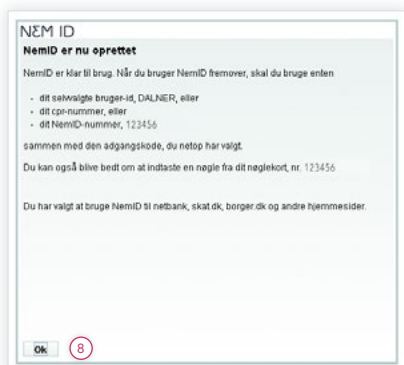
NƎM ID

NemID er nu oprettet

NemID er klar til brug. Når du bruger NemID fremover, skal du bruge enten

- dit selvvalgte bruger-id, DALNER, eller
- dit cpr-nummer, eller
- dit NemID-nummer, 123456

sammen med den adgangskode, du netop har valgt.

Du kan også blive bedt om at indtaste en nøgle fra dit nøglekort, nr. 123456

Du har valgt at bruge NemID til netbank, skat.dk, borger.dk og andre hjemmesider.

Ok

8